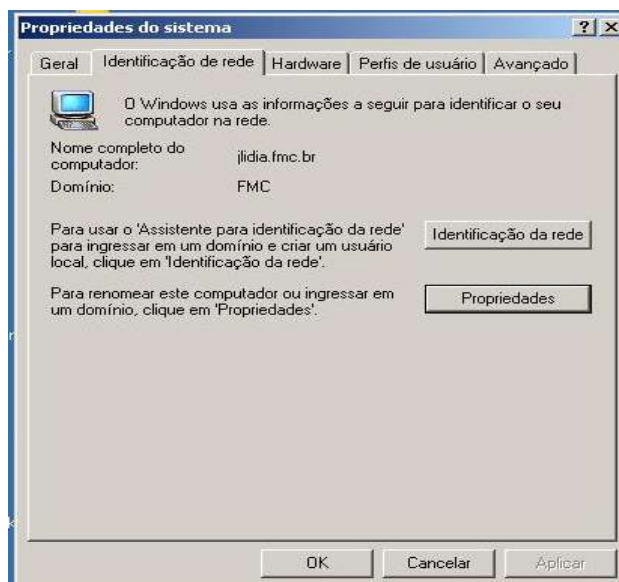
Propriedades do sistema

?

Geral | Identificação de rede | Hardware | Perfis de usuário | Avançado

O Windows usa as informações a seguir para identificar o seu computador na rede.

Nome completo do computador: jlidia.fmc.br

Domínio: FMC

Para usar o 'Assistente para identificação da rede' para ingressar em um domínio e criar um usuário local, clique em 'Identificação da rede'.

Identificação da rede

Para renomear este computador ou ingressar em um domínio, clique em 'Propriedades'.

Propriedades

OK | Cancelar | Aplicar